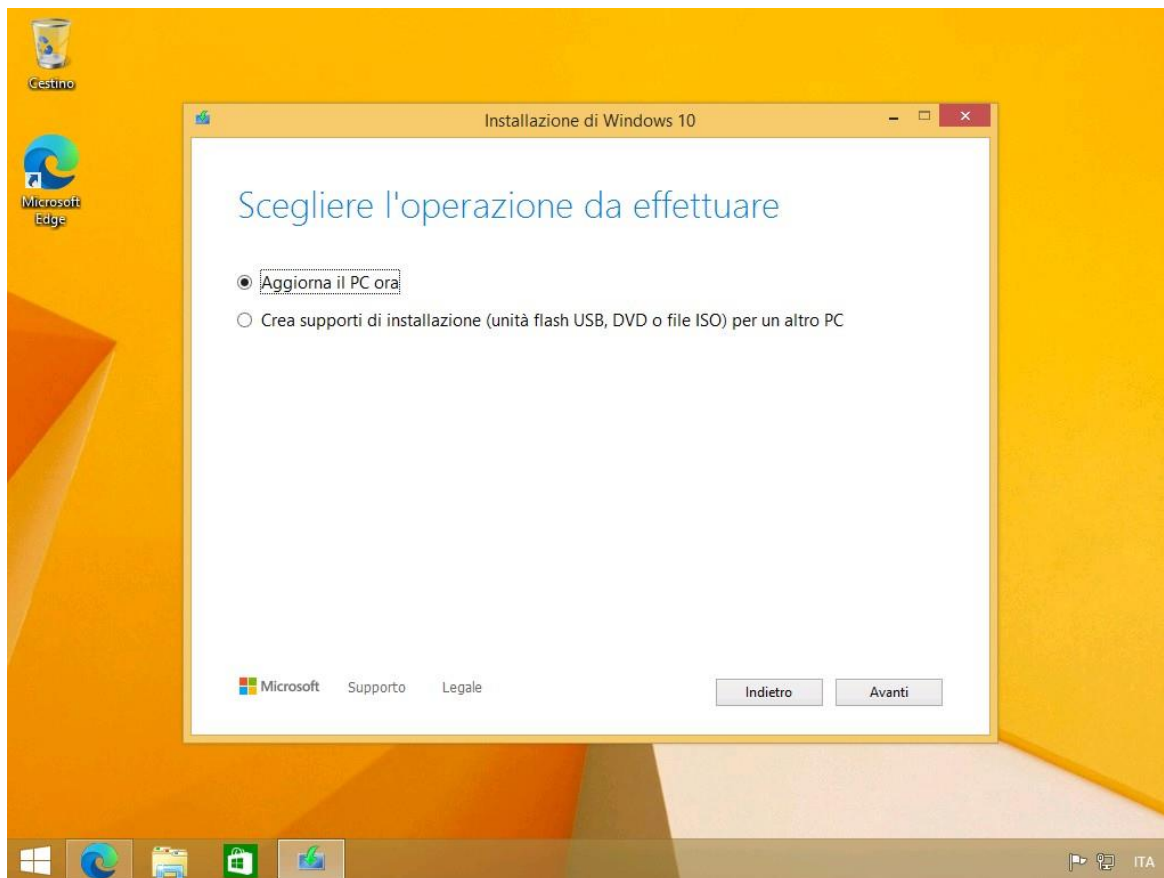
Cestino

Microsoft Edge

Installazione di Windows 10

Scegliere l'operazione da effettuare

Aggiorna il PC ora

Crea supporti di installazione (unità flash USB, DVD o file ISO) per un altro PC

Microsoft Supporto Legale

Indietro

Avanti

ITA